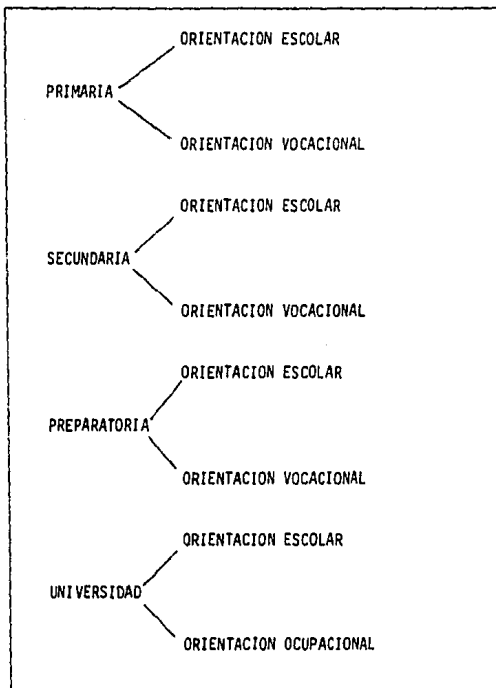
ORIENTACION ESCOLAR
PRIMARIA
ORIENTACION VOCACIONAL

ORIENTACION ESCOLAR
SECUNDARIA
ORIENTACION VOCACIONAL

ORIENTACION ESCOLAR
PREPARATORIA
ORIENTACION VOCACIONAL

ORIENTACION ESCOLAR
UNIVERSIDAD
ORIENTACION OCUPACIONAL